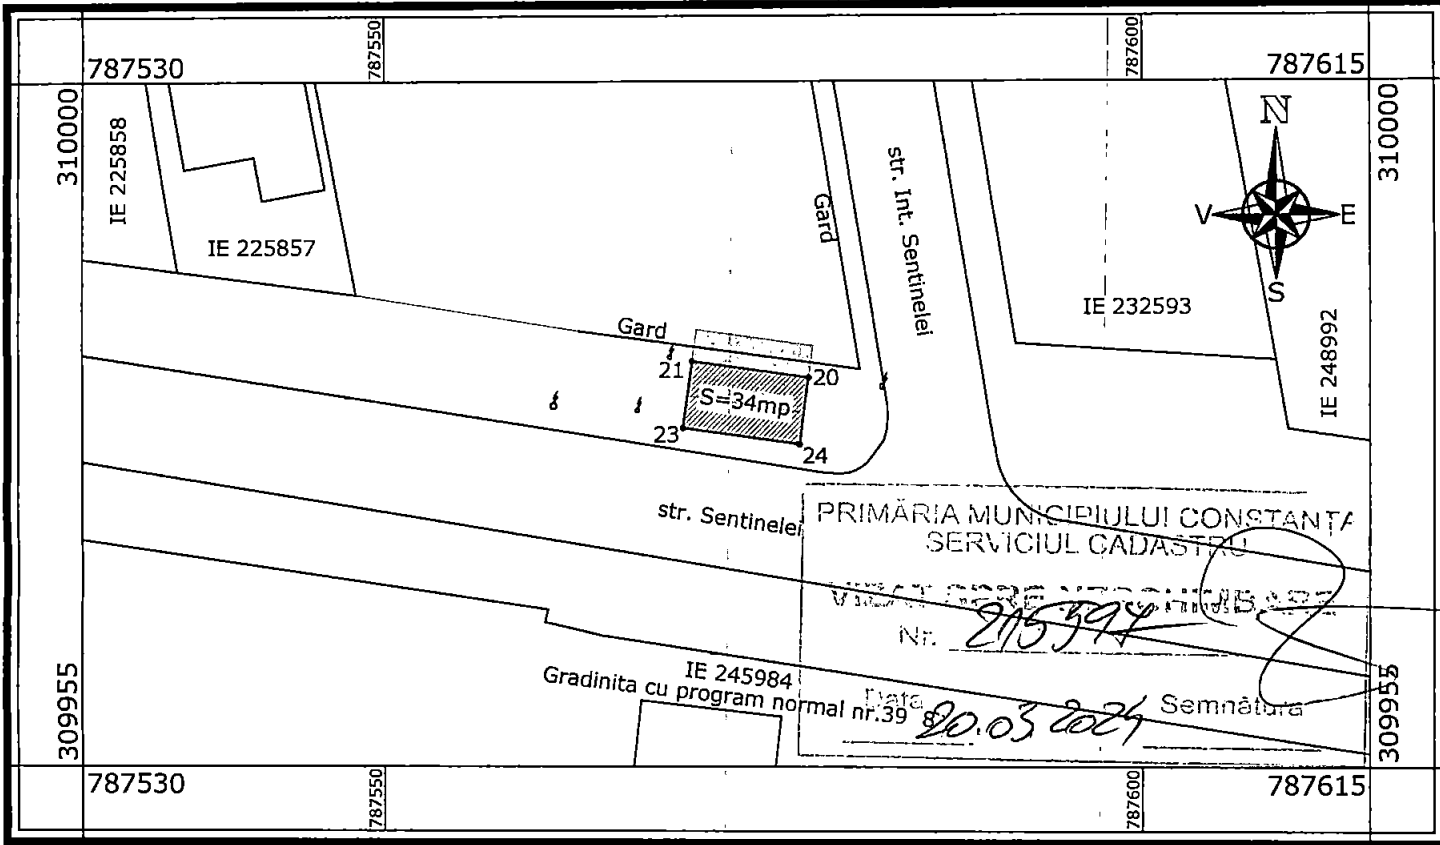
787530
787550
787600
787615
310000
310000
IE 225858
IE 225857
Gard
str. Int. Sentinelei
N
V
E
S
IE 232593
IE 248992
Gard
21
20
S=34mp
23
24
str. Sentinelei
PRIMĂRIA MUNICIPIULUI CONSTANȚA
SERVICIUL CADASTRU
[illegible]
Nr. 215397
IE 245984
Gradinita cu program normal nr.39
Data 20.03.2024
Semnătura
309955
309955
787530
787550
787600
787615